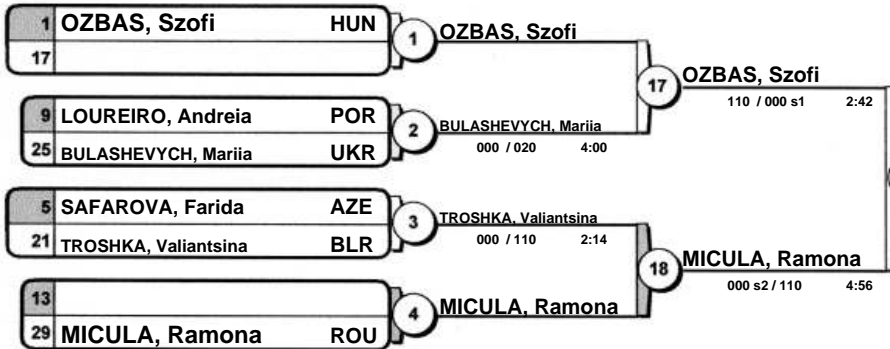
1 OZBAS, Szofi HUN
17

1 OZBAS, Szofi

9 LOUREIRO, Andreia POR
25 BULASHEVYCH, Mariia UKR

2 BULASHEVYCH, Mariia
000 / 020 4:00

17 OZBAS, Szofi
110 / 000 s1 2:42

5 SAFAROVA, Farida AZE
21 TROSHKA, Valiantsina BLR

3 TROSHKA, Valiantsina
000 / 110 2:14

13
29 MICULA, Ramona ROU

4 MICULA, Ramona

18 MICULA, Ramona
000 s2 / 110 4:56